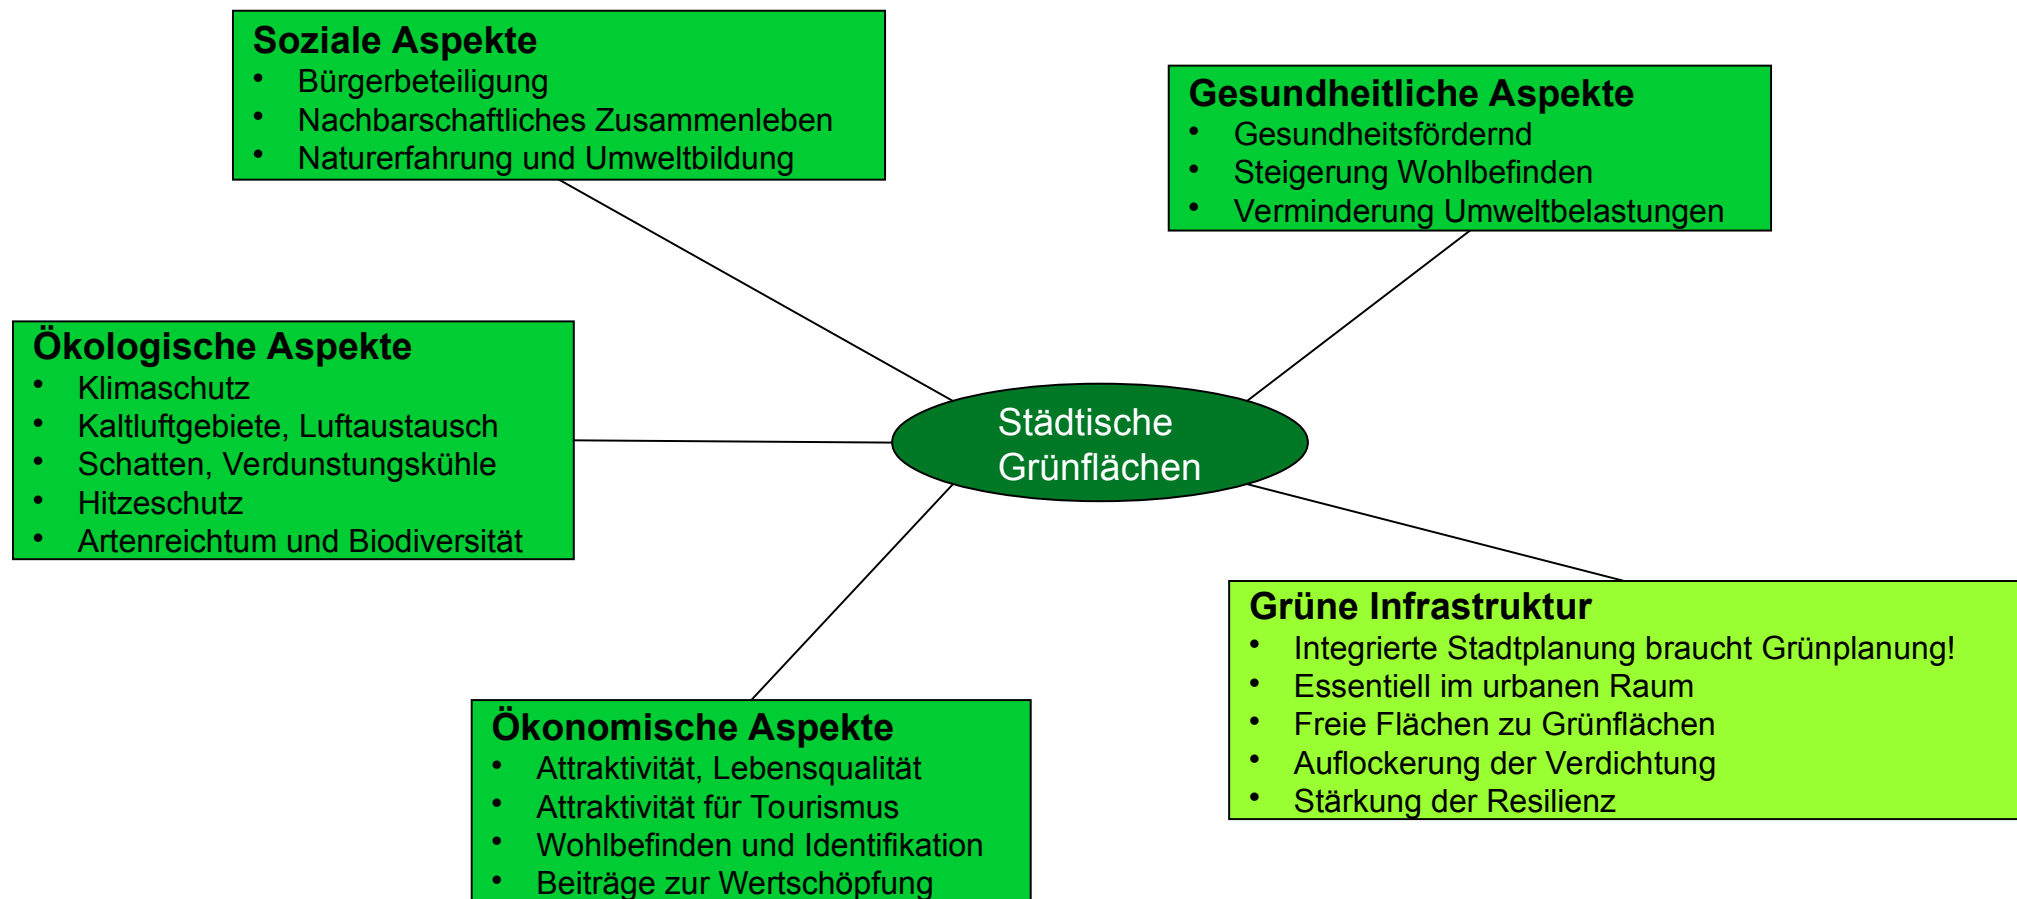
Soziale Aspekte
- Bürgerbeteiligung
- Nachbarschaftliches Zusammenleben
- Naturerfahrung und Umweltbildung

Gesundheitliche Aspekte
- Gesundheitsfördernd
- Steigerung Wohlbefinden
- Verminderung Umweltbelastungen

Ökologische Aspekte
- Klimaschutz
- Kaltluftgebiete, Luftaustausch
- Schatten, Verdunstungskühle
- Hitzeschutz
- Artenreichtum und Biodiversität

Städtische Grünflächen

Grüne Infrastruktur
- Integrierte Stadtplanung braucht Grünplanung!
- Essentiell im urbanen Raum
- Freie Flächen zu Grünflächen
- Auflockerung der Verdichtung
- Stärkung der Resilienz

Ökonomische Aspekte
- Attraktivität, Lebensqualität
- Attraktivität für Tourismus
- Wohlbefinden und Identifikation
- Beiträge zur Wertschöpfung